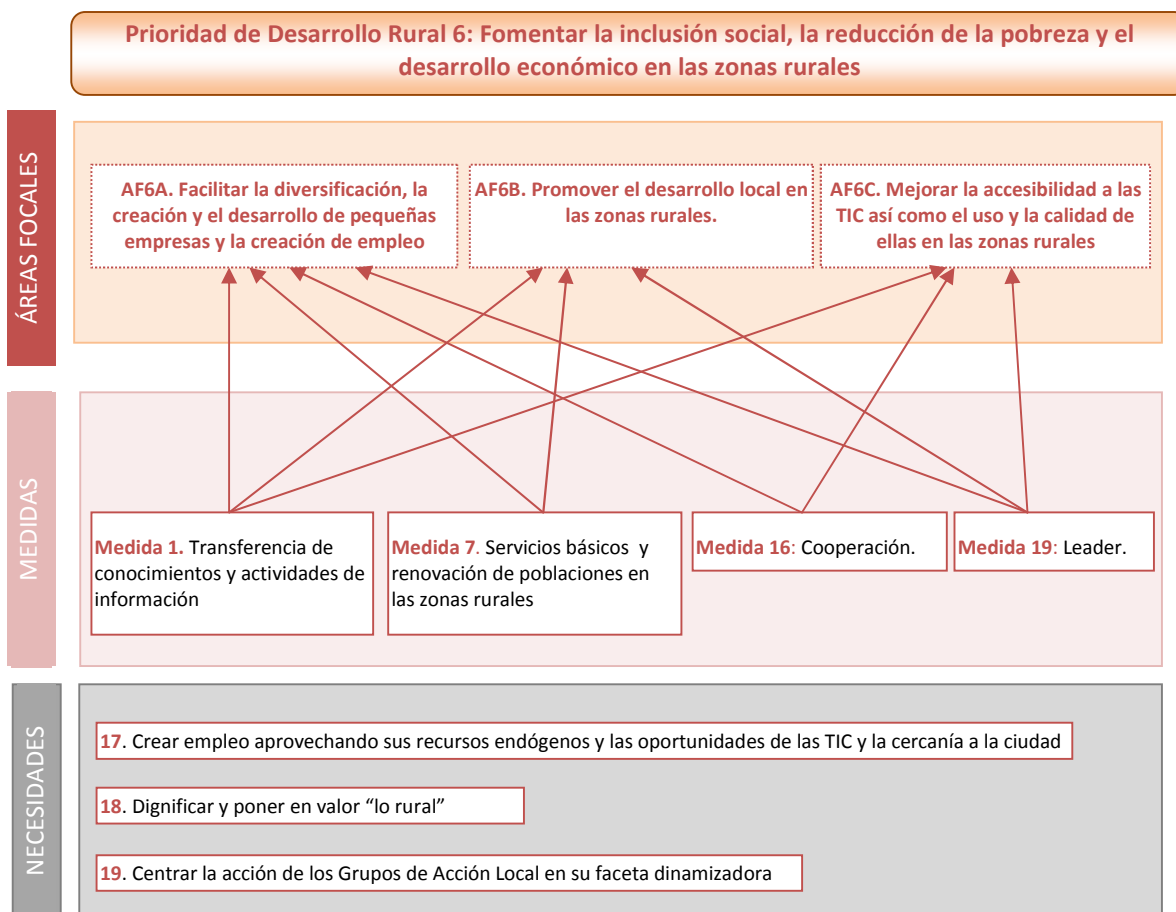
Prioridad de Desarrollo Rural 6: Fomentar la inclusión social, la reducción de la pobreza y el desarrollo económico en las zonas rurales

ÁREAS FOCALES

AF6A. Facilitar la diversificación, la creación y el desarrollo de pequeñas empresas y la creación de empleo

AF6B. Promover el desarrollo local en las zonas rurales.

AF6C. Mejorar la accesibilidad a las TIC así como el uso y la calidad de ellas en las zonas rurales

MEDIDAS

Medida 1. Transferencia de conocimientos y actividades de información

Medida 7. Servicios básicos y renovación de poblaciones en las zonas rurales

Medida 16: Cooperación.

Medida 19: Leader.

NECESIDADES

17. Crear empleo aprovechando sus recursos endógenos y las oportunidades de las TIC y la cercanía a la ciudad

18. Dignificar y poner en valor “lo rural”

19. Centrar la acción de los Grupos de Acción Local en su faceta dinamizadora